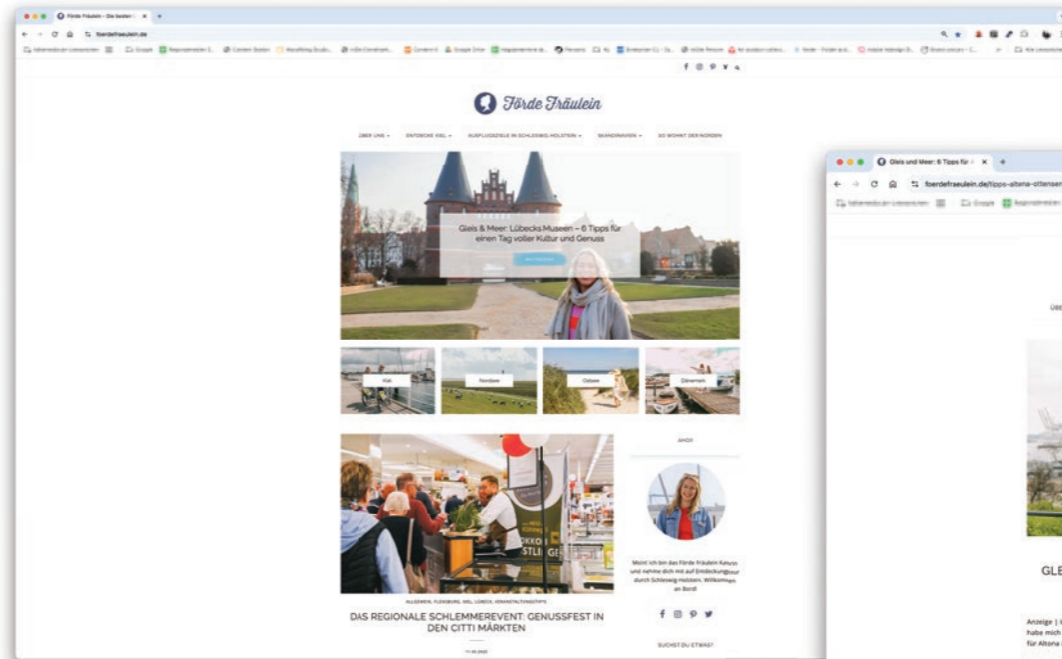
Förde Fräulein – Die besten

foerdefraeulein.de

Förde Fräulein

ÜBER UNS ▾   ENTDECKE KIEL ▾   AUSFLUGSZIELE IN SCHLESWIG-HOLSTEIN ▾   SKANDINAVIEN ▾   SO WOHNT DER NORDEN

Gleis & Meer: Lübecks Museen – 6 Tipps für einen Tag voller Kultur und Genuss

Kiel   Nordsee   Ostsee   Dänemark

AHOI!

Moin! Ich bin das Förde Fräulein Katja und nehme dich mit auf Entdeckungstour durch Schleswig-Holstein. Willkommen an Bord!

ALLGEMEIN, FLENSBURG, KIEL, LÜBECK, VERANSTALTUNGSTIPPS

DAS REGIONALE SCHLEMMEREVENT: GENUSSFEST IN DEN CITTI MÄRKTEN

SUCHST DU ETWAS?

Gleis und Meer: 6 Tipps für

foerdefraeulein.de/tipps-altena-ottensen

ÜBE

GLE

Anzeige | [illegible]
habe mich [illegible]
für Altona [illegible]